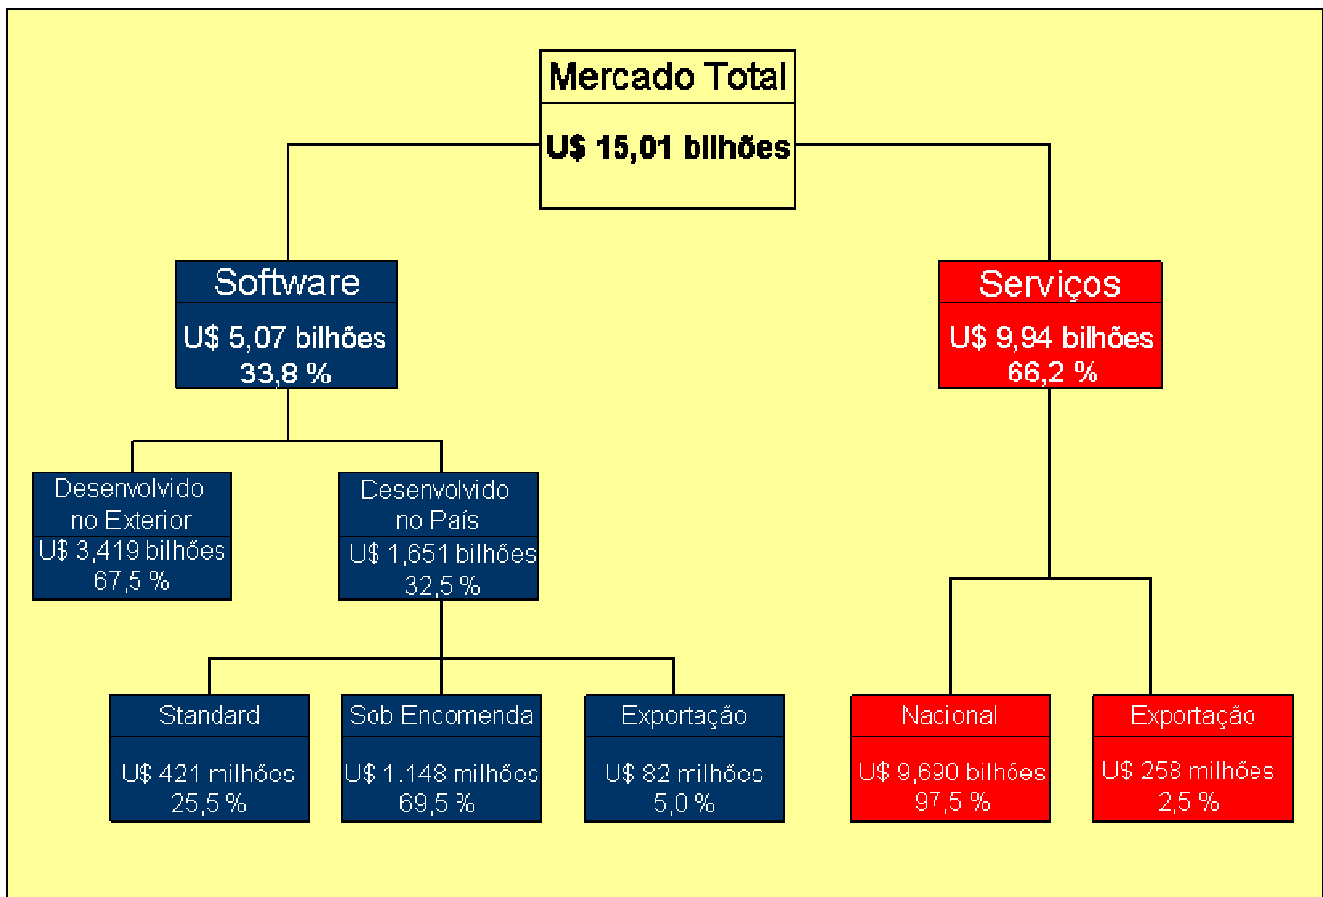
Mercado Total

U$ 15,01 bilhões

Software

U$ 5,07 bilhões
33,8 %

Serviços

U$ 9,94 bilhões
66,2 %

Desenvolvido no Exterior

U$ 3,419 bilhões
67,5 %

Desenvolvido no País

U$ 1,651 bilhões
32,5 %

Standard

U$ 421 milhões
25,5 %

Sob Encomenda

U$ 1.148 milhões
69,5 %

Exportação

U$ 82 milhões
5,0 %

Nacional

U$ 9,690 bilhões
97,5 %

Exportação

U$ 258 milhões
2,5 %